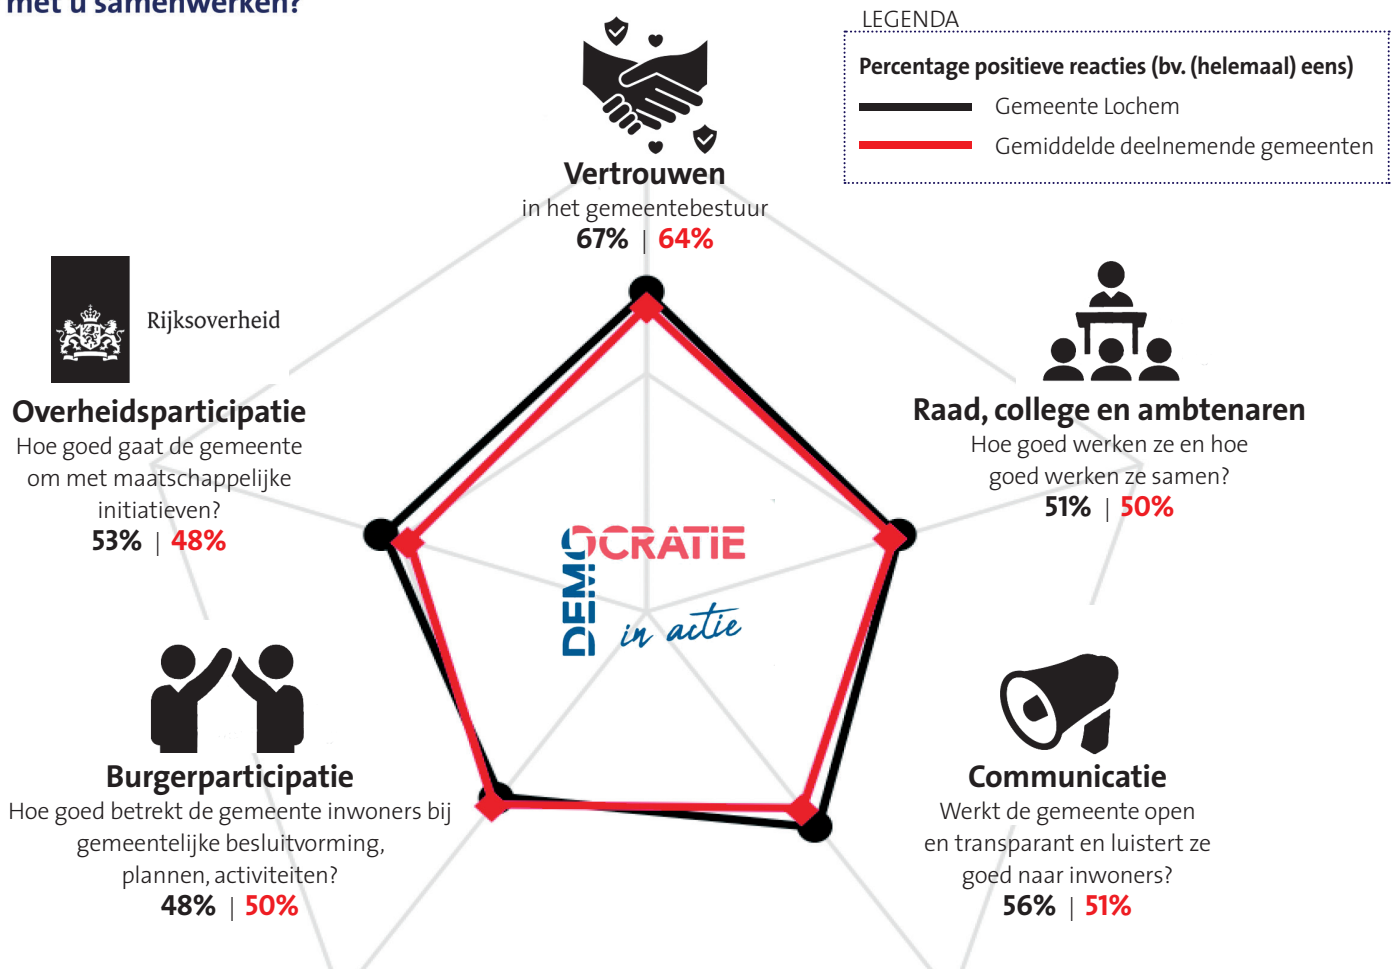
met u samenwerken?

LEGENDA
Percentage positieve reacties (bv. (helemaal) eens)
Gemeente Lochem
Gemiddelde deelnemende gemeenten

Vertrouwen
in het gemeentebestuur
67% | 64%

Rijksoverheid

Overheidsparticipatie
Hoe goed gaat de gemeente om met maatschappelijke initiatieven?
53% | 48%

Raad, college en ambtenaren
Hoe goed werken ze en hoe goed werken ze samen?
51% | 50%

DEMOCRATIE in actie

Burgerparticipatie
Hoe goed betrekt de gemeente inwoners bij gemeentelijke besluitvorming, plannen, activiteiten?
48% | 50%

Communicatie
Werkt de gemeente open en transparant en luistert ze goed naar inwoners?
56% | 51%